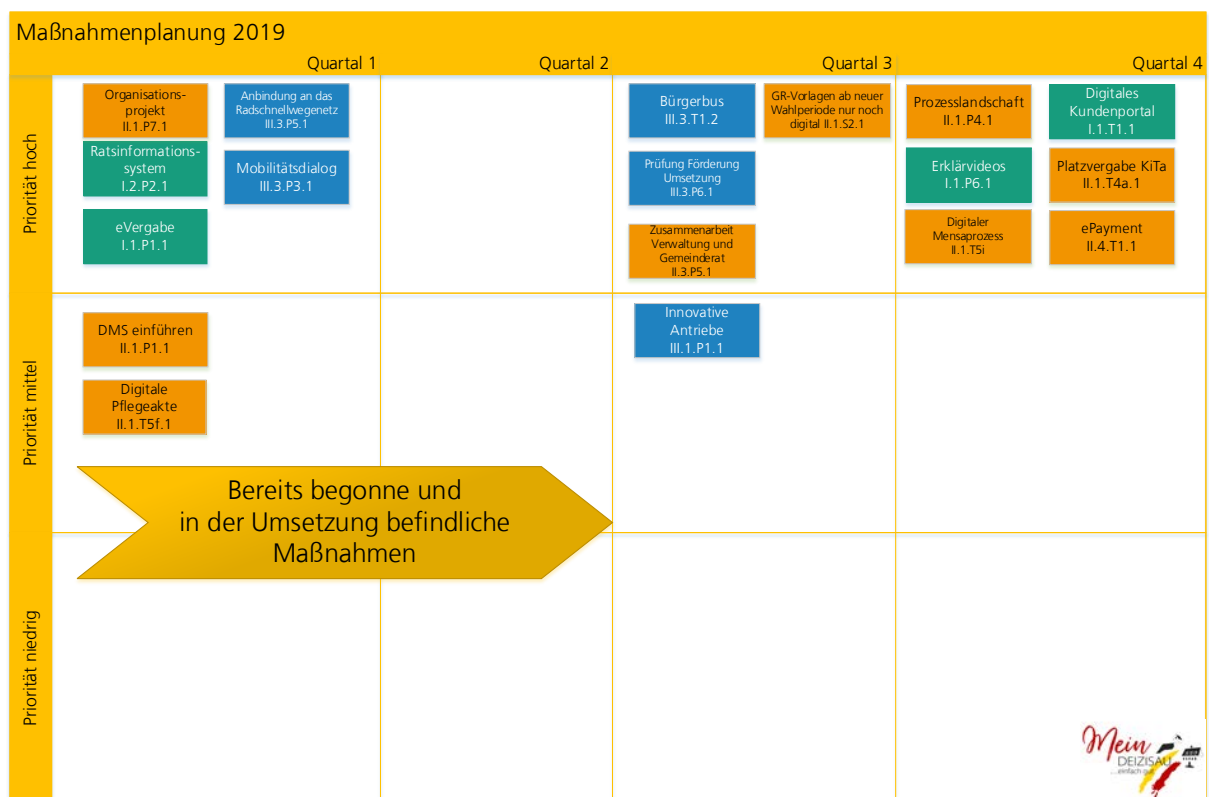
Maßnahmenplanung 2019

Quartal 1

Quartal 2

Quartal 3

Quartal 4

Priorität hoch

Organisationsprojekt
II.1.P7.1

Anbindung an das Radschnellwegenetz
III.3.P5.1

Ratsinformationssystem
I.2.P2.1

Mobilitätsdialog
III.3.P3.1

eVergabe
I.1.P1.1

Bürgerbus
III.3.T1.2

GR-Vorlagen ab neuer Wahlperiode nur noch digital II.1.S2.1

Prüfung Förderung Umsetzung
III.3.P6.1

Zusammenarbeit Verwaltung und Gemeinderat
II.3.P5.1

Prozesslandschaft
II.1.P4.1

Digitales Kundenportal
I.1.T1.1

Erklärvideos
I.1.P6.1

Platzvergabe KiTa
II.1.T4a.1

Digitaler Mensaprozess
II.1.T5i

ePayment
II.4.T1.1

Priorität mittel

DMS einführen
II.1.P1.1

Digitale Pflegeakte
II.1.T5f.1

Innovative Antriebe
III.1.P1.1

Bereits begonne und in der Umsetzung befindliche Maßnahmen

Priorität niedrig

Mein DEIZISAU
...einfach gut